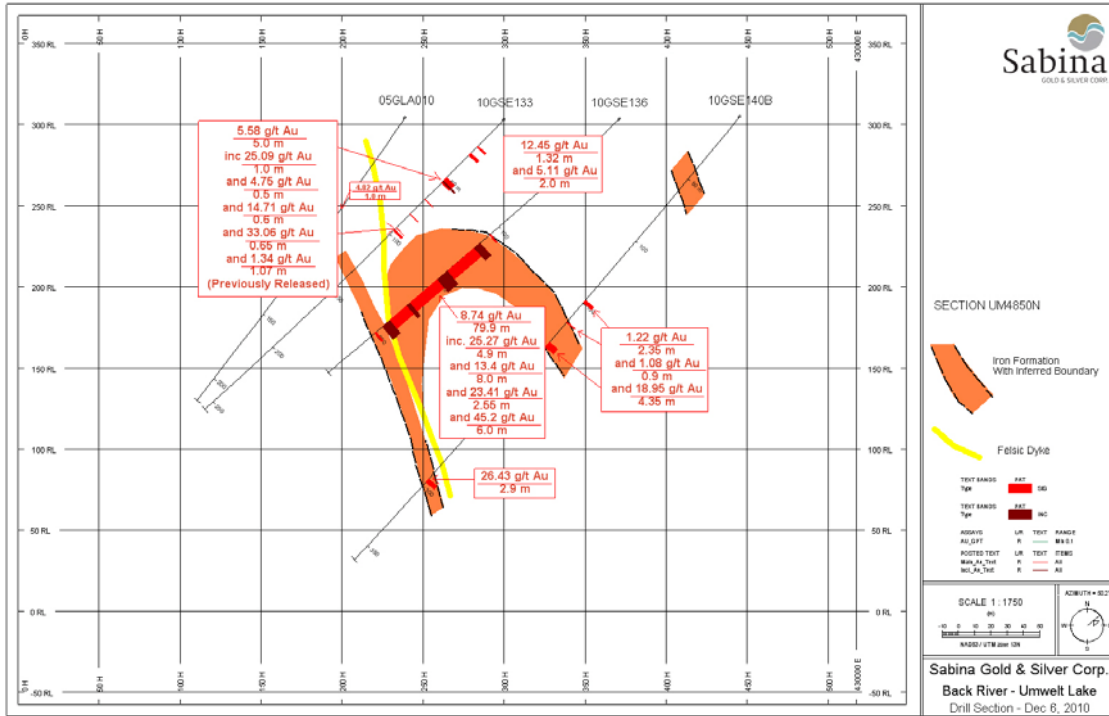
0 H
50 H
100 H
150 H
200 H
250 H
300 H
350 H
400 H
450 H
500 H
430000 E

350 RL
300 RL
250 RL
200 RL
150 RL
100 RL
50 RL
0 RL
-50 RL

05GLA010
10GSE133
10GSE136
10GSE140B

5.58 g/t Au
5.0 m
inc 25.09 g/t Au
1.0 m
and 4.75 g/t Au
0.5 m
and 14.71 g/t Au
0.6 m
and 33.06 g/t Au
0.65 m
and 1.34 g/t Au
1.07 m
(Previously Released)

4.82 g/t Au
1.0 m

12.45 g/t Au
1.32 m
and 5.11 g/t Au
2.0 m

8.74 g/t Au
79.9 m
inc. 26.27 g/t Au
4.9 m
and 13.4 g/t Au
8.0 m
and 23.41 g/t Au
2.55 m
and 45.2 g/t Au
6.0 m

1.22 g/t Au
2.35 m
and 1.08 g/t Au
0.9 m
and 18.95 g/t Au
4.35 m

26.43 g/t Au
2.9 m

Sabina
GOLD & SILVER CORP.

SECTION UM4850N

Iron Formation
With Inferred Boundary

Felsic Dyke

TEXT BANDS PAT
Type SIG
TEXT BANDS PAT
Type INC
ASSAYS LR TEXT RANGE
AU_GPT R Min 0.1
POSTED TEXT LR TEXT ITEMS
Main_Au_Text R All
Incl_Au_Text R All

SCALE 1 : 1750
(m)
-10 0 10 20 30 40 50
NAD83 / UTM zone 13N

AZIMUTH = 90.0°
N
W E
S

Sabina Gold & Silver Corp.
Back River - Umwelt Lake
Drill Section - Dec 6, 2010